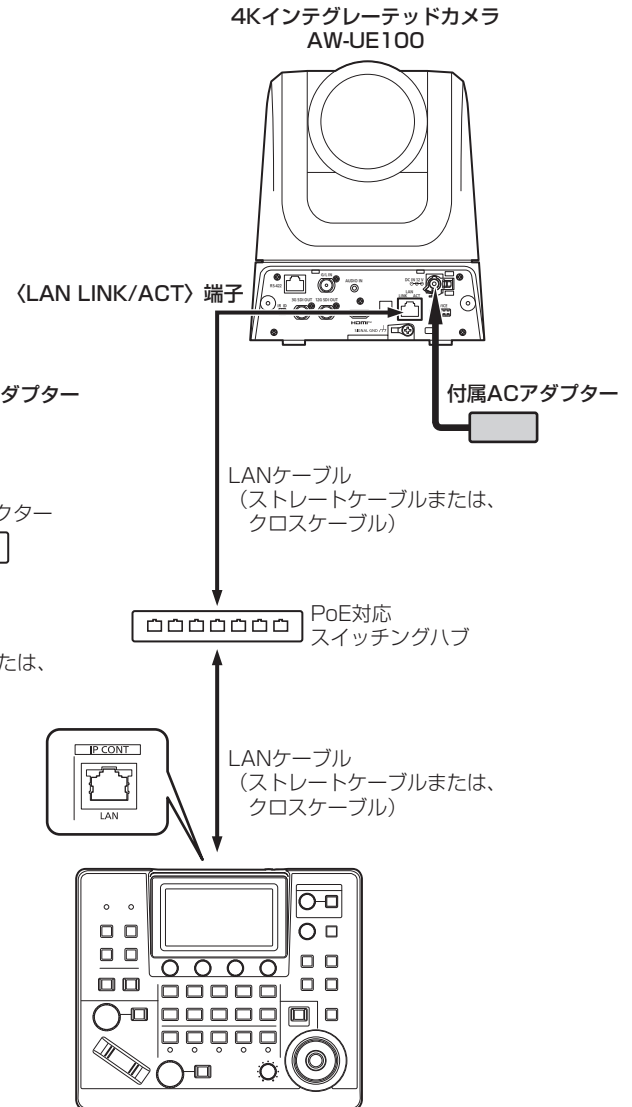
4Kインテグレーテッドカメラ
AW-UE100

〈LAN LINK/ACT〉端子

ダプター

付属ACアダプター

LANケーブル
（ストレートケーブルまたは、
クロスケーブル）

クター

PoE対応
スイッチングハブ

たは、

IP CONT
LAN

LANケーブル
（ストレートケーブルまたは、
クロスケーブル）